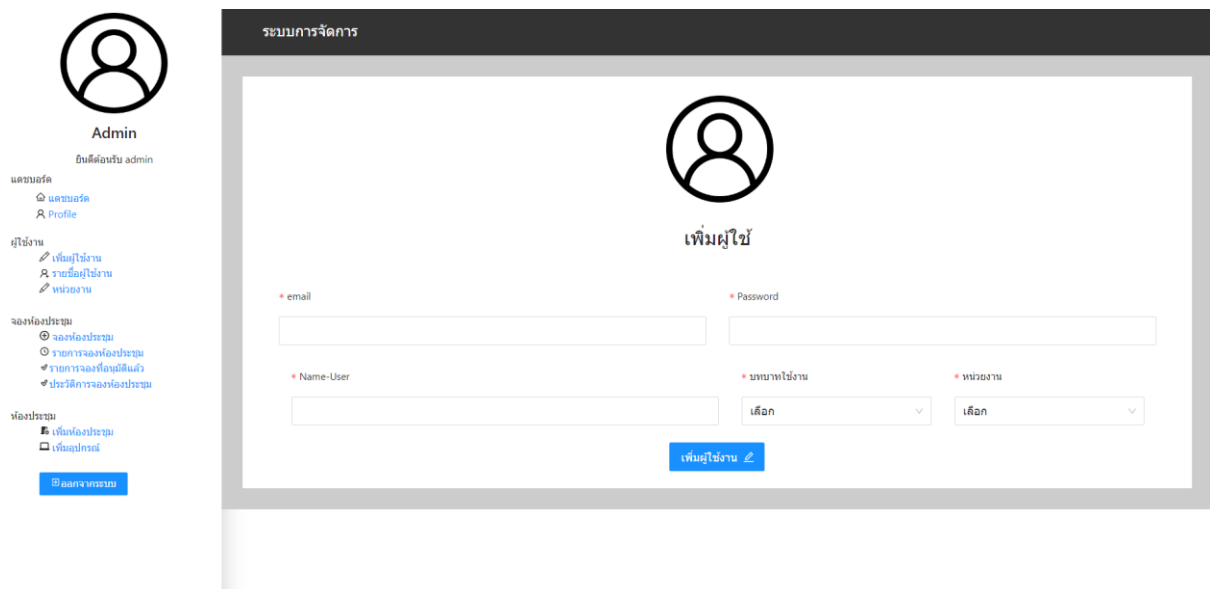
Admin

ยินดีต้อนรับ admin

แดชบอร์ด

แดชบอร์ด
Profile

ผู้ใช้งาน

เพิ่มผู้ใช้งาน
รายชื่อผู้ใช้งาน
หน่วยงาน

จองห้องประชุม

จองห้องประชุม
รายการจองห้องประชุม
รายการจองที่อนุมัติแล้ว
ประวัติการจองห้องประชุม

ห้องประชุม

เพิ่มห้องประชุม
เพิ่มอุปกรณ์

ออกจากระบบ

ระบบการจัดการ

เพิ่มผู้ใช้

* email

* Password

* Name-User

* บทบาทใช้งาน

เลือก

* หน่วยงาน

เลือก

เพิ่มผู้ใช้งาน